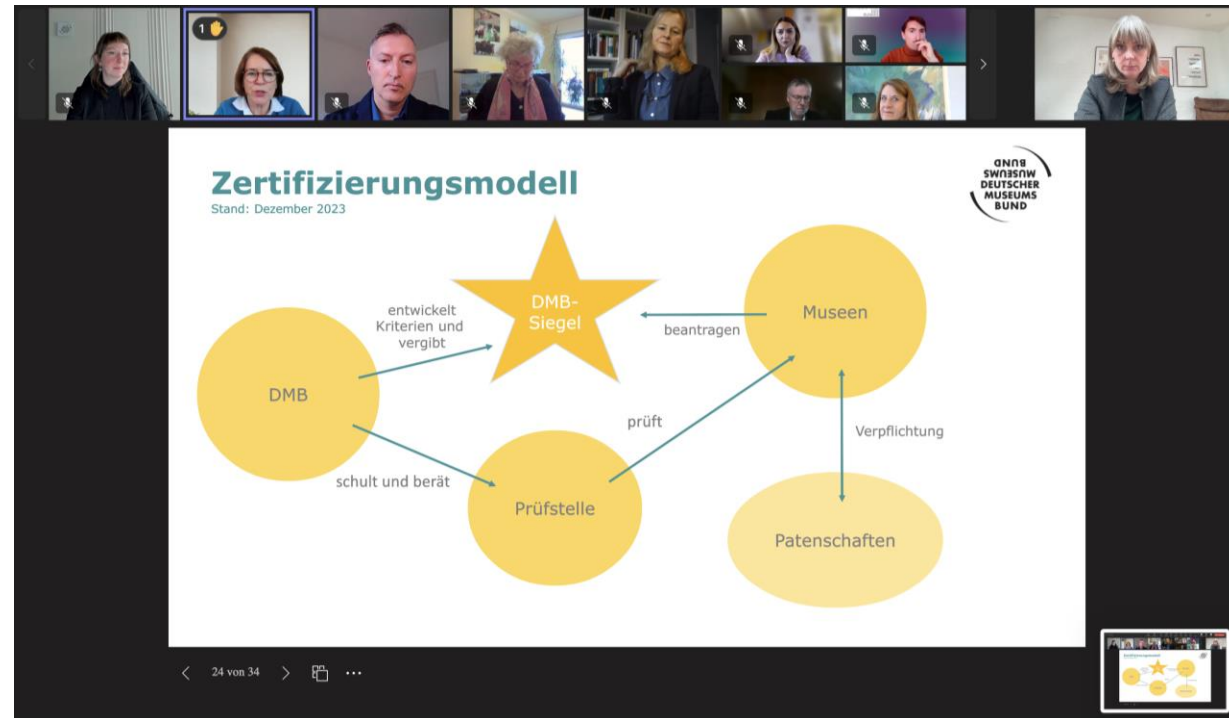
1

Zertifizierungsmodell
Stand: Dezember 2023

BUND
MUSEUMS
DEUTSCHER
MUSEUMS
BUND

DMB-Siegel

entwickelt Kriterien und vergibt

beantragen

Museen

DMB

prüft

Verpflichtung

schult und berät

Prüfstelle

Patenschaften

24 von 34